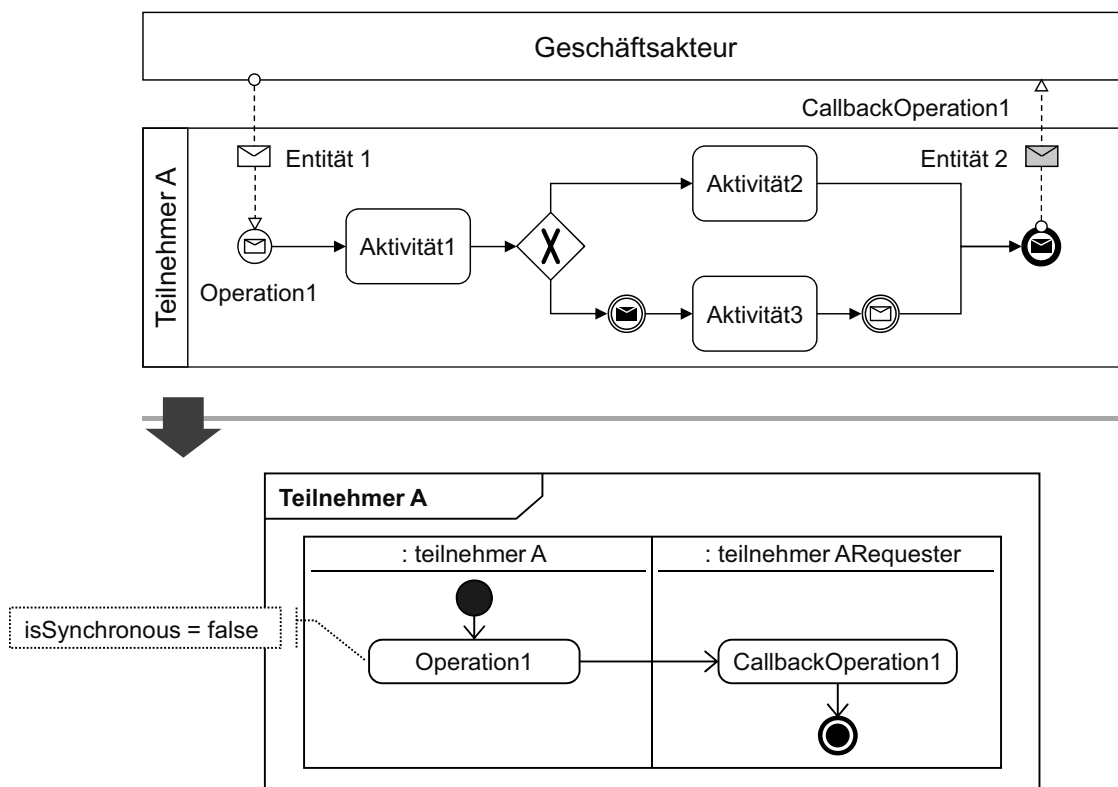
Geschäftsakteur

CallbackOperation1

Teilnehmer A

Entität 1

Entität 2

Aktivität2

Aktivität1

Operation1

Aktivität3

Teilnehmer A

: teilnehmer A

: teilnehmer ARequester

isSynchronous = false

Operation1

CallbackOperation1